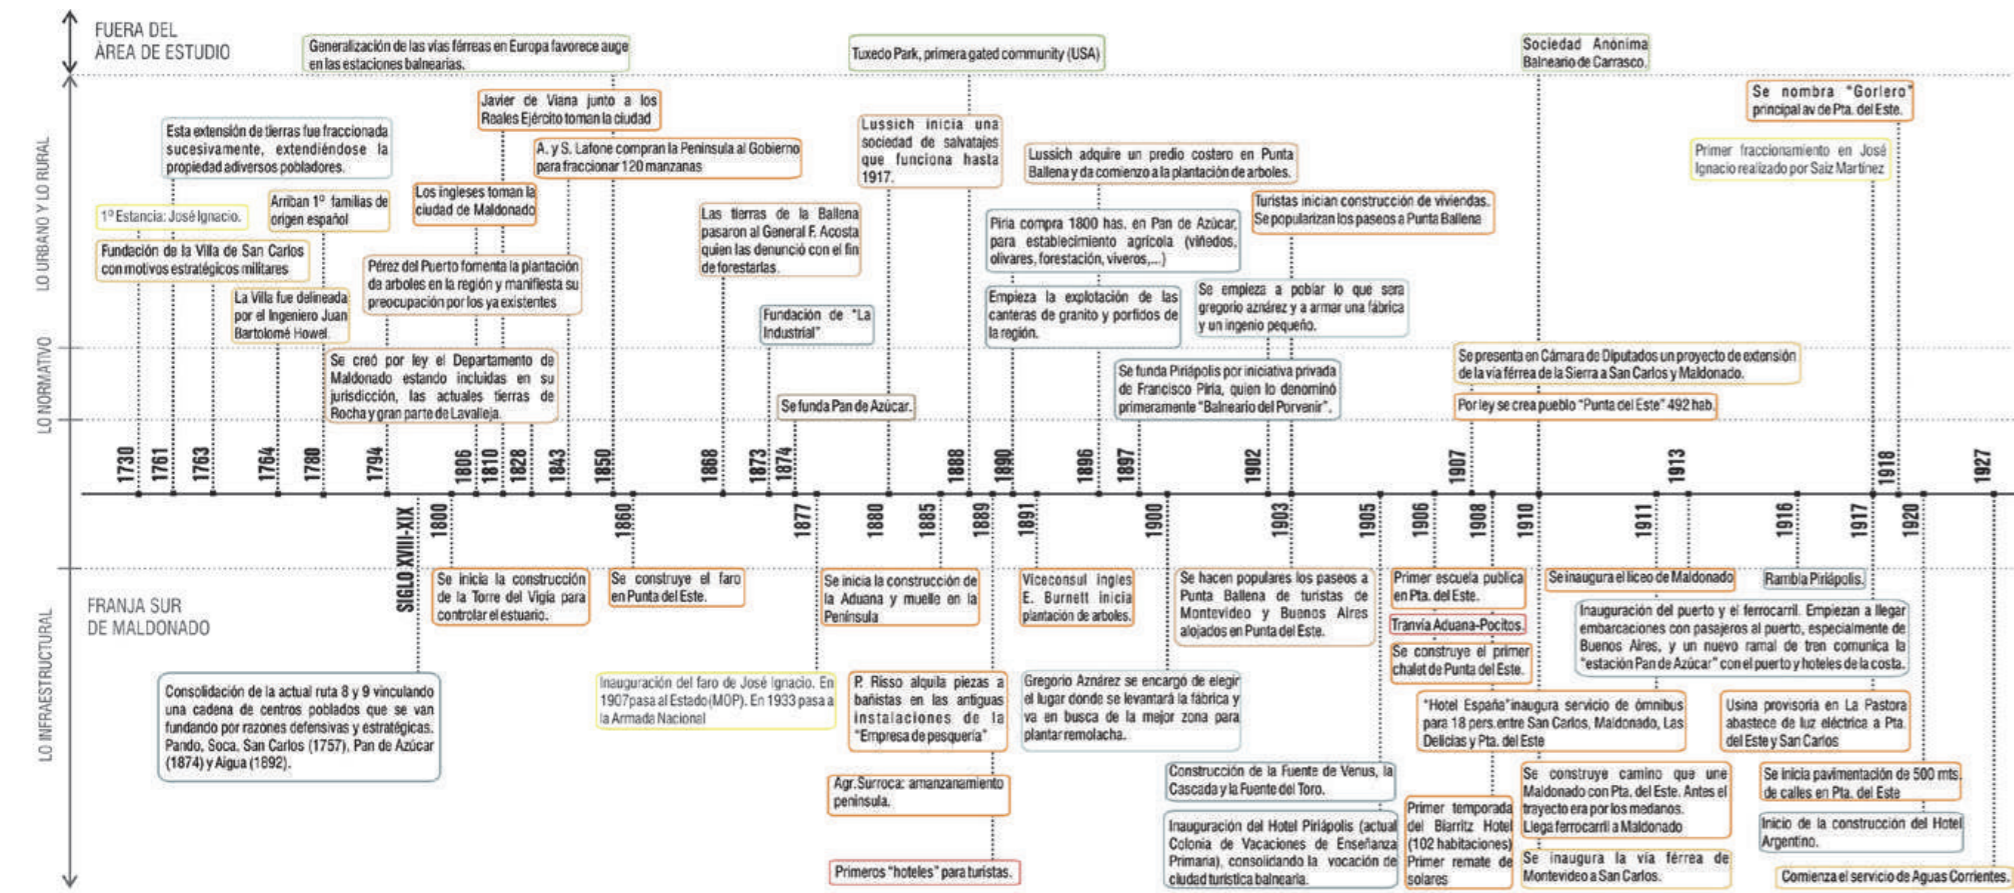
FUERA DEL ÁREA DE ESTUDIO

LO URBANO Y LO RURAL

LO NORMATIVO

LO INFRAESTRUCTURAL

FRANJA SUR DE MALDONADO

Generalización de las vías férreas en Europa favorece auge en las estaciones balnearias.

Tuxedo Park, primera gated community (USA)

Sociedad Anónima Balneario de Carrasco.

Se nombra "Gorlero" principal av de Pta. del Este.

Esta extensión de tierras fue fraccionada sucesivamente, extendiéndose la propiedad adiversos pobladores.

Javier de Viana junto a los Reales Ejército toman la ciudad

A. y S. Lafone compran la Península al Gobierno para fraccionar 120 manzanas

Lussich inicia una sociedad de salvatajes que funciona hasta 1917.

Lussich adquire un predio costero en Punta Ballena y da comienzo a la plantación de arboles.

Primer fraccionamiento en José Ignacio realizado por Saiz Martínez

1º Estancia: José Ignacio.

Arriban 1º familias de origen español

Los ingleses toman la ciudad de Maldonado

Las tierras de la Ballena pasaron al General F. Acosta quien las denunció con el fin de forestarlas.

Turistas inician construcción de viviendas. Se popularizan los paseos a Punta Ballena

Fundación de la Villa de San Carlos con motivos estratégicos militares

Piria compra 1800 has. en Pan de Azúcar, para establecimiento agrícola (viñedos, olivares, forestación, viveros,...)

Pérez del Puerto fomenta la plantación de arboles en la región y manifiesta su preocupación por los ya existentes

La Villa fue delineada por el Ingeniero Juan Bartolomé Howel

Fundación de "La Industrial"

Empieza la explotación de las canteras de granito y porfidos de la región.

Se empieza a poblar lo que sera gregorio aznárez y a armar una fábrica y un ingenio pequeño.

Se creó por ley el Departamento de Maldonado estando incluidas en su jurisdicción, las actuales tierras de Rocha y gran parte de Lavalleja.

Se funda Piriápolis por iniciativa privada de Francisco Piria, quien lo denominó primeramente "Balneario del Porvenir".

Se presenta en Cámara de Diputados un proyecto de extensión de la vía férrea de la Sierra a San Carlos y Maldonado.

Se funda Pan de Azúcar.

Por ley se crea pueblo "Punta del Este" 492 hab.

1730 1761 1763 1764 1780 1794 1806 1810 1828 1843 1850 1868 1873 1874 1888 1890 1896 1897 1902 1907 1913 1918 1927

SIGLO XVIII-XIX 1800 1860 1877 1880 1885 1889 1891 1900 1903 1905 1906 1908 1910 1911 1916 1917 1920

Se inicia la construcción de la Torre del Vigía para controlar el estuario.

Se construye el faro en Punta del Este.

Se inicia la construcción de la Aduana y muelle en la Península

Viceconsul ingles E. Burnett inicia plantación de arboles.

Se hacen populares los paseos a Punta Ballena de turistas de Montevideo y Buenos Aires alojados en Punta del Este.

Primer escuela publica en Pta. del Este.

Se inaugura el liceo de Maldonado

Rambla Piriápolis.

Tranvía Aduana-Pocitos.

Inauguración del puerto y el ferrocarril. Empiezan a llegar embarcaciones con pasajeros al puerto, especialmente de Buenos Aires, y un nuevo ramal de tren comunica la "estación Pan de Azúcar" con el puerto y hoteles de la costa.

Se construye el primer chalet de Punta del Este.

Consolidación de la actual ruta 8 y 9 vinculando una cadena de centros poblados que se van fundando por razones defensivas y estratégicas. Pando, Soca, San Carlos (1757), Pan de Azúcar (1874) y Aigua (1892).

Inauguración del faro de José Ignacio. En 1907 pasa al Estado (MOP). En 1933 pasa a la Armada Nacional

P. Risso alquila piezas a bañistas en las antiguas instalaciones de la "Empresa de pesquería"

Gregorio Aznárez se encargó de elegir el lugar donde se levantará la fábrica y va en busca de la mejor zona para plantar remolacha.

"Hotel España" inaugura servicio de ómnibus para 18 pers. entre San Carlos, Maldonado, Las Delicias y Pta. del Este

Usina provisoria en La Pastora abastece de luz eléctrica a Pta. del Este y San Carlos

Agr. Surroca: amanzanamiento península.

Construcción de la Fuente de Venus, la Cascada y la Fuente del Toro.

Se construye camino que une Maldonado con Pta. del Este. Antes el trayecto era por los medanos. Llega ferrocarril a Maldonado

Se inicia pavimentación de 500 mts. de calles en Pta. del Este

Inauguración del Hotel Piriápolis (actual Colonia de Vacaciones de Enseñanza Primaria), consolidando la vocación de ciudad turística balnearia.

Primer temporada del Biarritz Hotel (102 habitaciones) Primer remate de solares

Inicio de la construcción del Hotel Argentino.

Se inaugura la vía férrea de Montevideo a San Carlos.

Primeros "hoteles" para turistas.

Comienza el servicio de Aguas Corrientes.